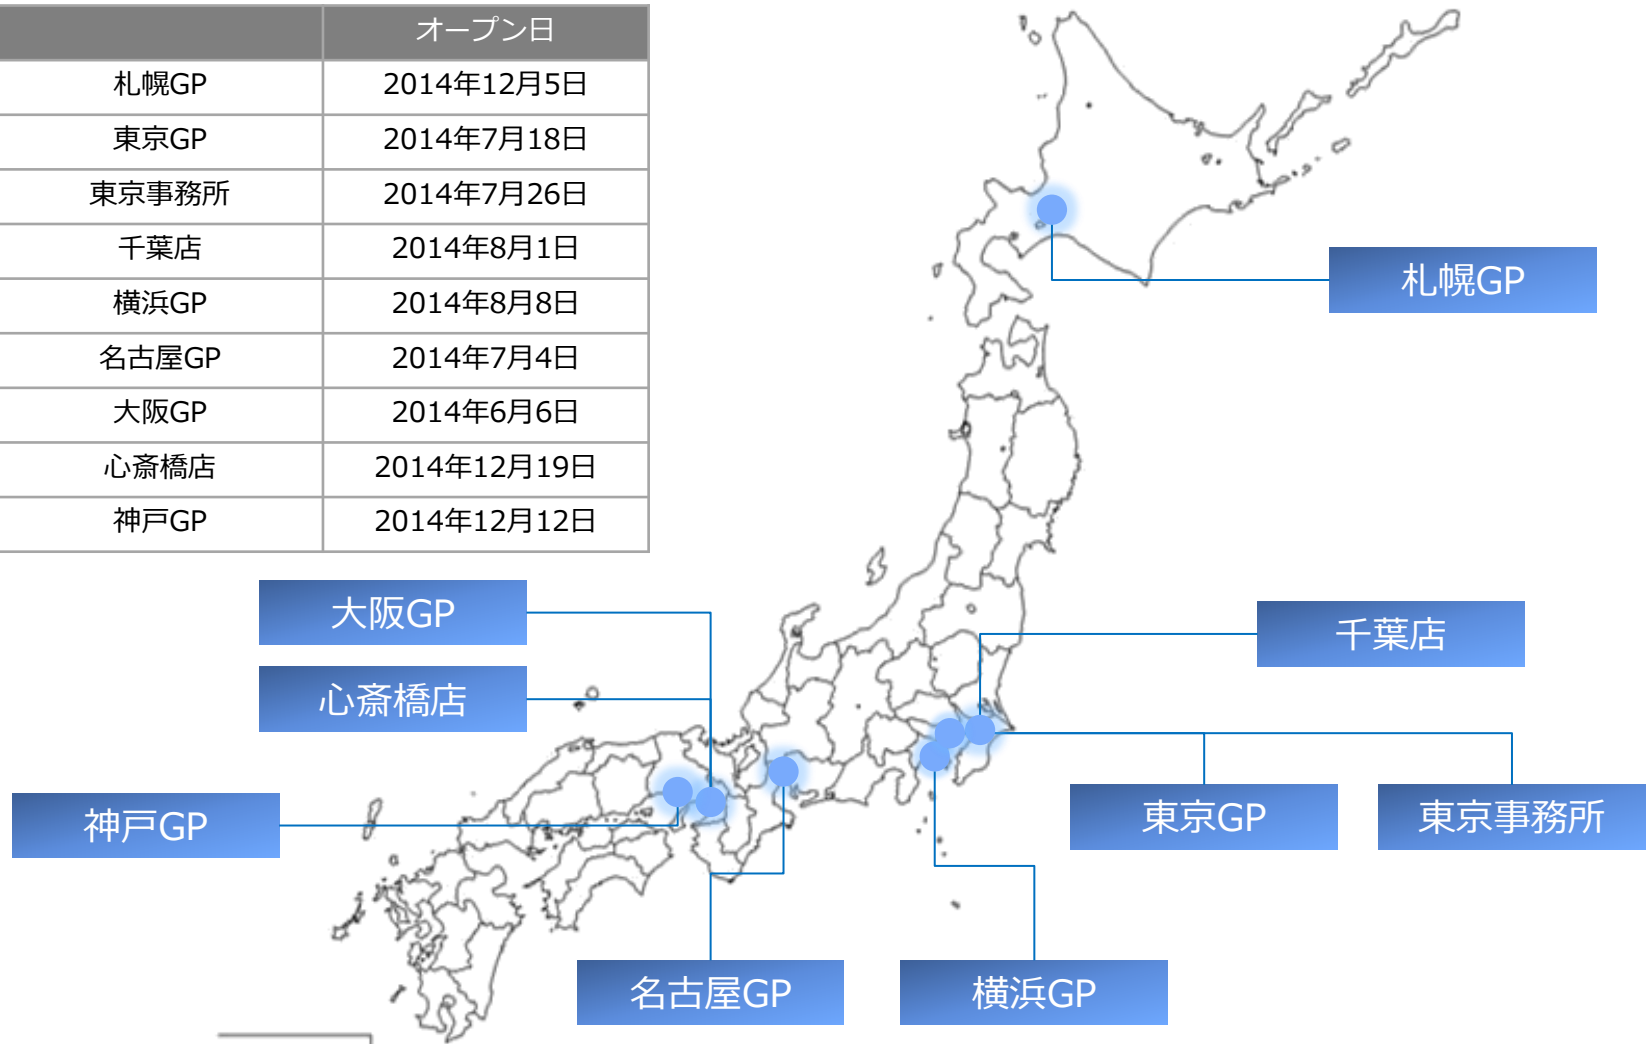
| | オープン日 |
|---|---|
| 札幌GP | 2014年12月5日 |
| 東京GP | 2014年7月18日 |
| 東京事務所 | 2014年7月26日 |
| 千葉店 | 2014年8月1日 |
| 横浜GP | 2014年8月8日 |
| 名古屋GP | 2014年7月4日 |
| 大阪GP | 2014年6月6日 |
| 心斎橋店 | 2014年12月19日 |
| 神戸GP | 2014年12月12日 |

札幌GP

大阪GP

千葉店

心斎橋店

神戸GP

東京GP

東京事務所

名古屋GP

横浜GP